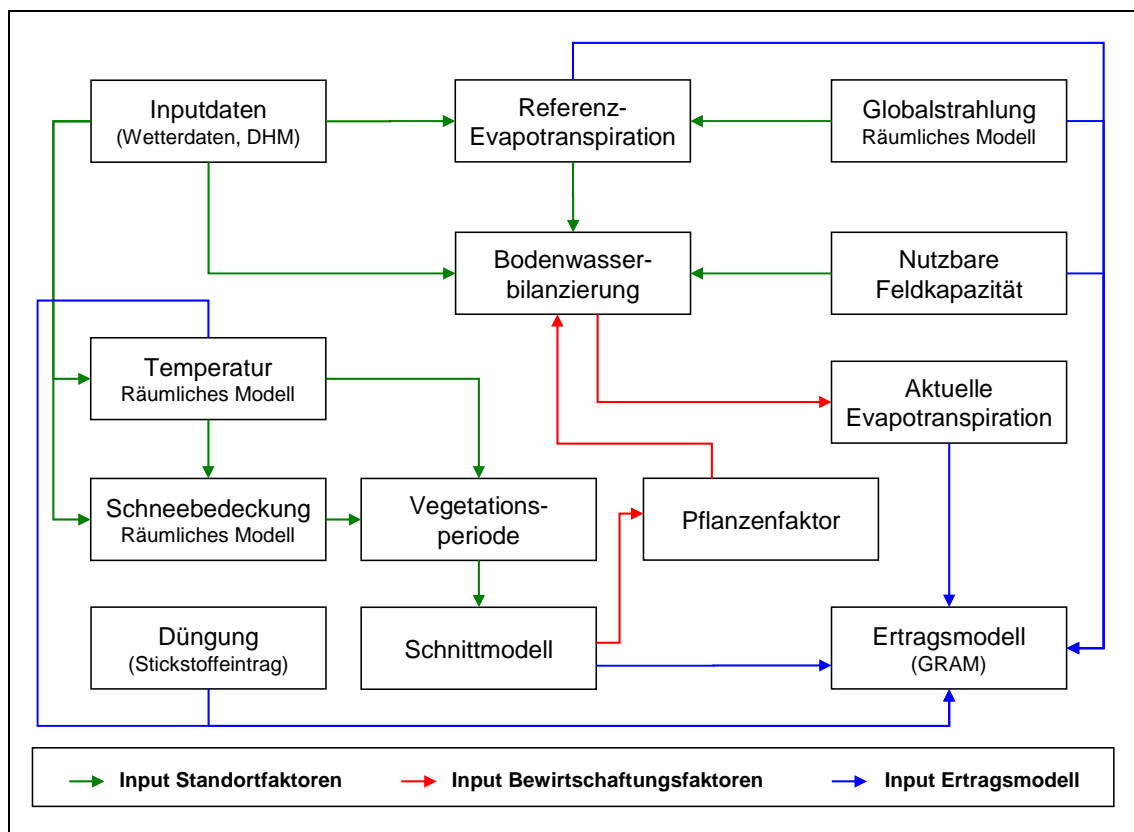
Inputdaten
(Wetterdaten, DHM)

Referenz-Evapotranspiration

Globalstrahlung
Räumliches Modell

Bodenwasser-bilanzierung

Nutzbare Feldkapazität

Temperatur
Räumliches Modell

Aktuelle Evapotranspiration

Schneebedeckung
Räumliches Modell

Vegetations-periode

Pflanzenfaktor

Düngung
(Stickstoffeintrag)

Schnittmodell

Ertragsmodell
(GRAM)

Input Standortfaktoren

Input Bewirtschaftungsfaktoren

Input Ertragsmodell